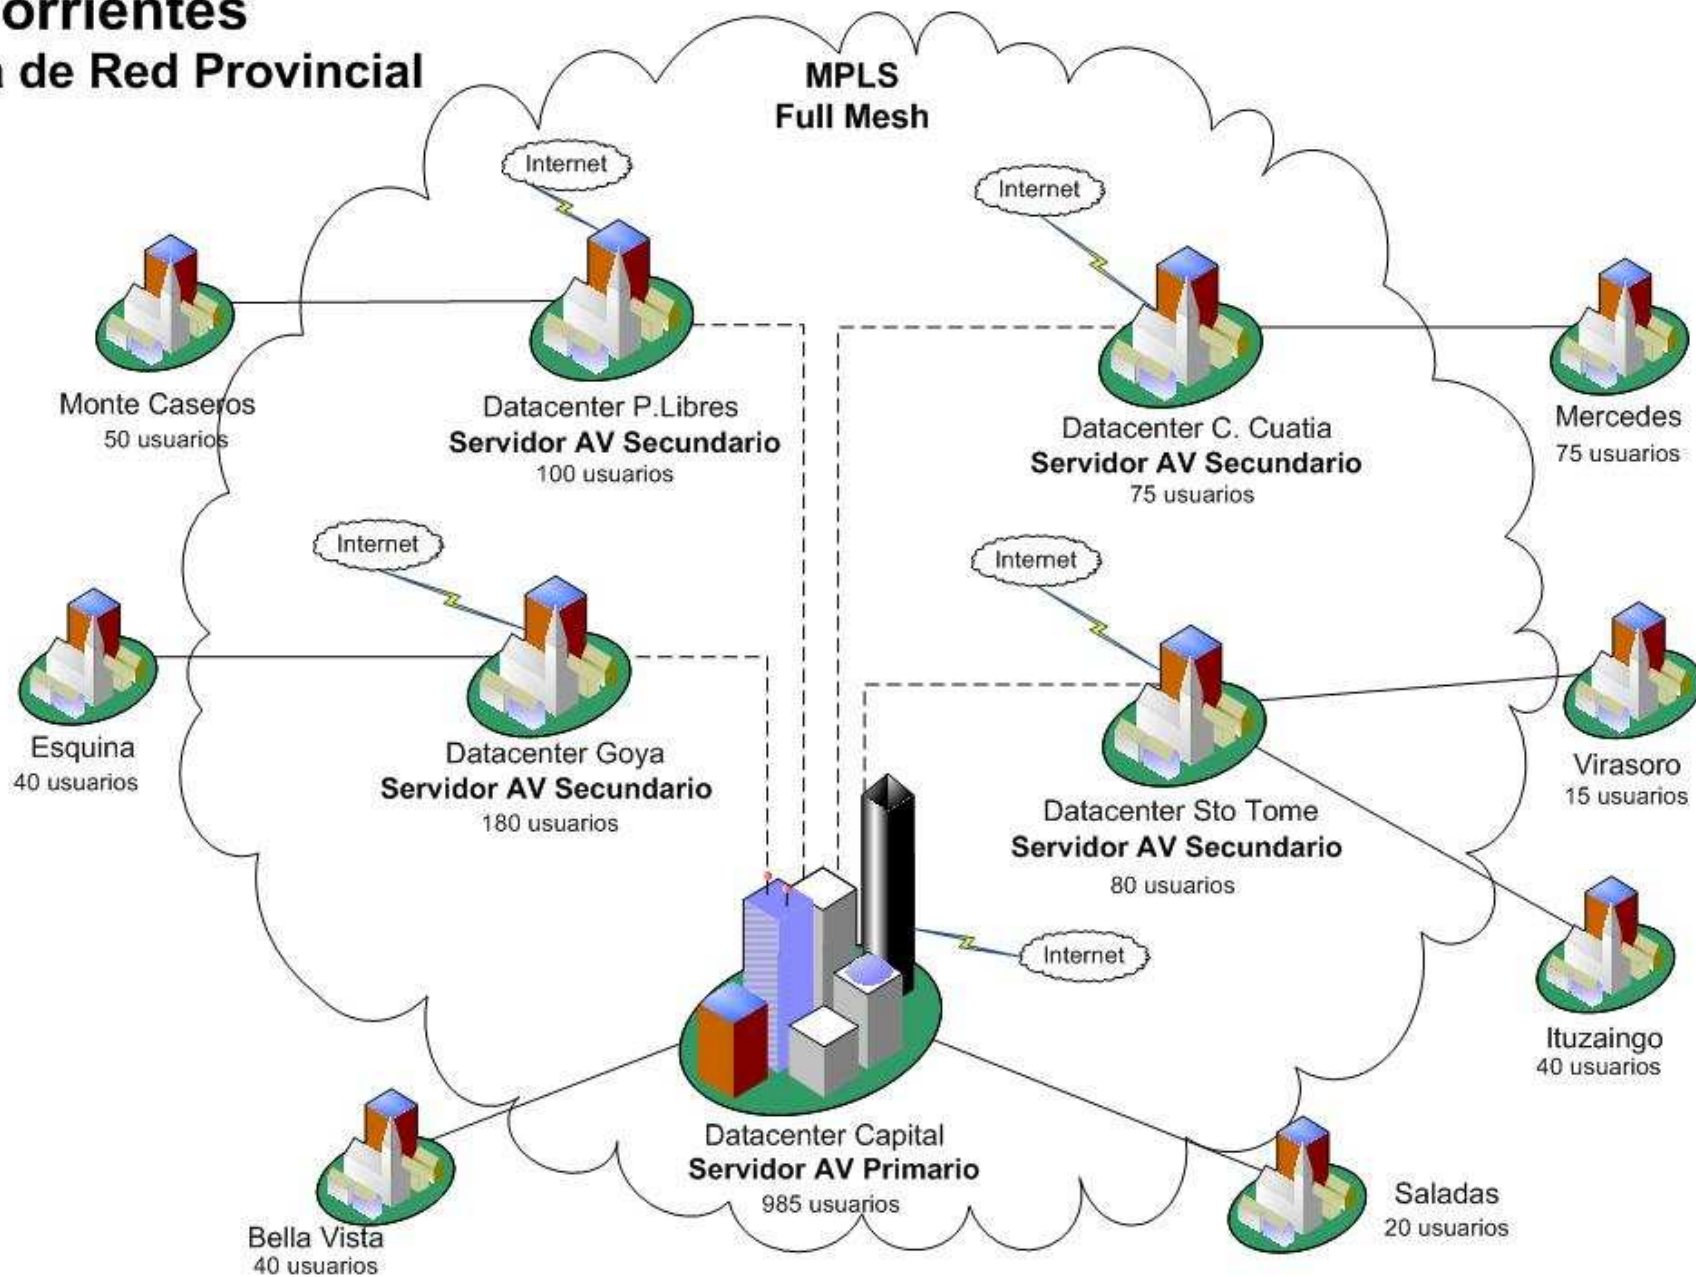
orrientes
a de Red Provincial

MPLS
Full Mesh

Internet

Internet

Monte Caseros
50 usuarios

Datacenter P.Libres
Servidor AV Secundario
100 usuarios

Datacenter C. Cuatia
Servidor AV Secundario
75 usuarios

Mercedes
75 usuarios

Internet

Internet

Esquina
40 usuarios

Datacenter Goya
Servidor AV Secundario
180 usuarios

Virasoro
15 usuarios

Datacenter Sto Tome
Servidor AV Secundario
80 usuarios

Internet

Ituzaingo
40 usuarios

Datacenter Capital
Servidor AV Primario
985 usuarios

Bella Vista
40 usuarios

Saladas
20 usuarios